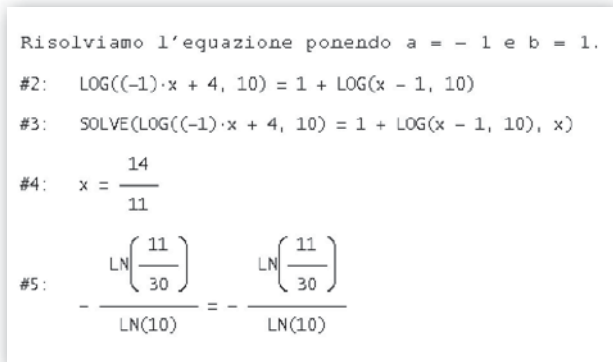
Risolviamo l'equazione ponendo a = − 1 e b = 1.

#2: LOG((−1)·x + 4, 10) = 1 + LOG(x − 1, 10)

#3: SOLVE(LOG((−1)·x + 4, 10) = 1 + LOG(x − 1, 10), x)

#4: $x = \frac{14}{11}$

#5: $-\frac{LN\left(\frac{11}{30}\right)}{LN(10)} = -\frac{LN\left(\frac{11}{30}\right)}{LN(10)}$